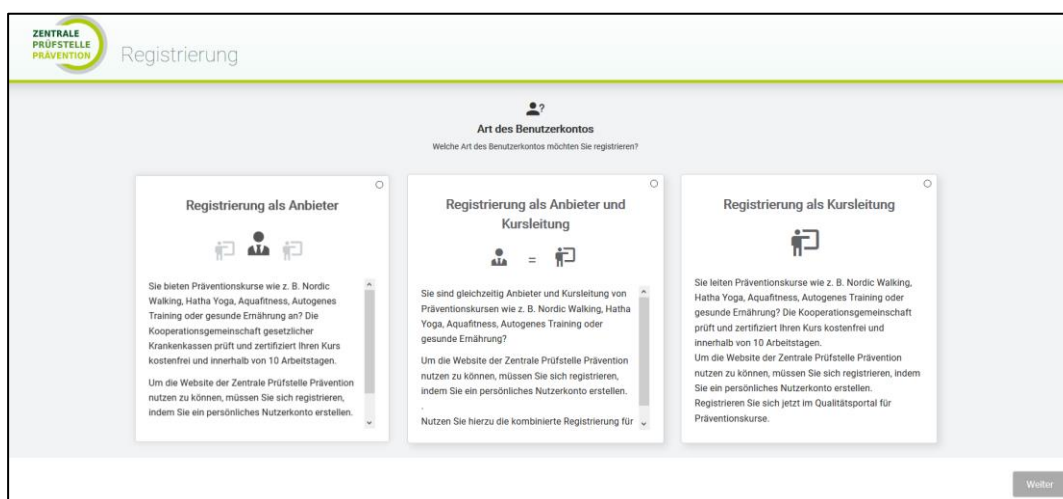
ZENTRALE PRÜFSTELLE PRÄVENTION

Registrierung

Art des Benutzerkontos

Welche Art des Benutzerkontos möchten Sie registrieren?

Registrierung als Anbieter

Sie bieten Präventionskurse wie z. B. Nordic Walking, Hatha Yoga, Aquafitness, Autogenes Training oder gesunde Ernährung an? Die Kooperationsgemeinschaft gesetzlicher Krankenkassen prüft und zertifiziert Ihren Kurs kostenfrei und innerhalb von 10 Arbeitstagen.

Um die Website der Zentrale Prüfstelle Prävention nutzen zu können, müssen Sie sich registrieren, indem Sie ein persönliches Nutzerkonto erstellen.

Registrierung als Anbieter und Kursleitung

=

Sie sind gleichzeitig Anbieter und Kursleitung von Präventionskursen wie z. B. Nordic Walking, Hatha Yoga, Aquafitness, Autogenes Training oder gesunde Ernährung?

Um die Website der Zentrale Prüfstelle Prävention nutzen zu können, müssen Sie sich registrieren, indem Sie ein persönliches Nutzerkonto erstellen.

.

Nutzen Sie hierzu die kombinierte Registrierung für

Registrierung als Kursleitung

Sie leiten Präventionskurse wie z. B. Nordic Walking, Hatha Yoga, Aquafitness, Autogenes Training oder gesunde Ernährung? Die Kooperationsgemeinschaft prüft und zertifiziert Ihren Kurs kostenfrei und innerhalb von 10 Arbeitstagen.
Um die Website der Zentrale Prüfstelle Prävention nutzen zu können, müssen Sie sich registrieren, indem Sie ein persönliches Nutzerkonto erstellen.
Registrieren Sie sich jetzt im Qualitätsportal für Präventionskurse.

Weiter